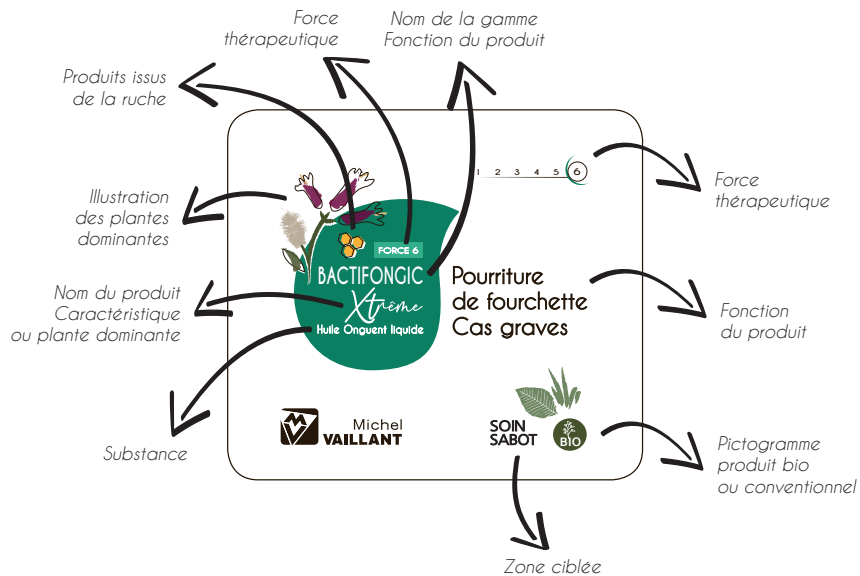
Force thérapeutique

Nom de la gamme
Fonction du produit

Produits issus de la ruche

Illustration des plantes dominantes

Nom du produit
Caractéristique ou plante dominante

Substance

1 2 3 4 5 6

Force thérapeutique

FORCE 6

BACTIFONGIC

Xtrême

Huile Onguent liquide

Pourriture de fourchette
Cas graves

Fonction du produit

Michel VAILLANT

SOIN SABOT

BIO

Pictogramme produit bio ou conventionnel

Zone ciblée